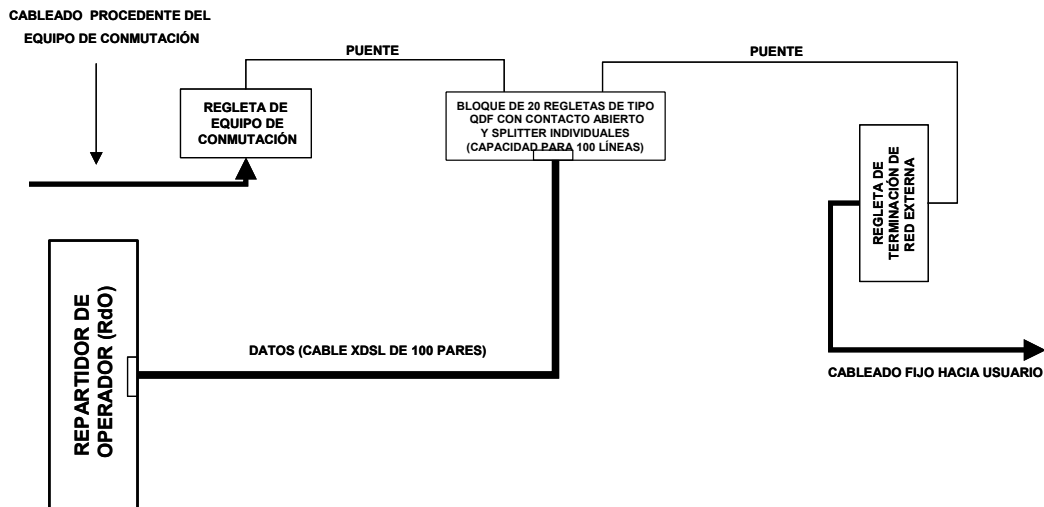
CABLEADO PROCEDENTE DEL EQUIPO DE CONMUTACIÓN

PUENTE

PUENTE

REGLETA DE EQUIPO DE CONMUTACIÓN

BLOQUE DE 20 REGLETAS DE TIPO QDF CON CONTACTO ABIERTO Y SPLITTER INDIVIDUALES (CAPACIDAD PARA 100 LÍNEAS)

REGLETA DE TERMINACIÓN DE RED EXTERNA

REPARTIDOR DE OPERADOR (RdO)

DATOS (CABLE XDSL DE 100 PARES)

CABLEADO FIJO HACIA USUARIO